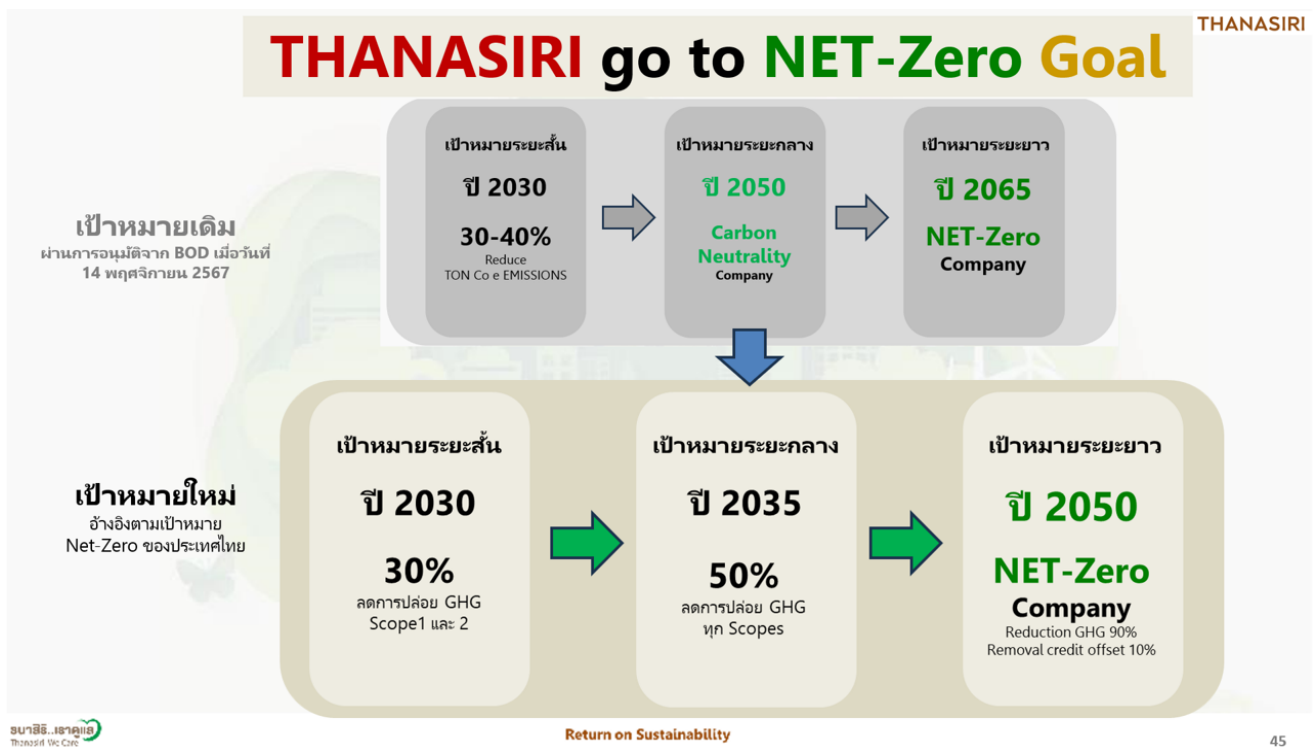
THANASIRI

THANASIRI go to NET-Zero Goal

เป้าหมายเดิม
ผ่านการอนุมัติจาก BOD เมื่อวันที่ 14 พฤศจิกายน 2567

เป้าหมายระยะสั้น
ปี 2030
30-40%
Reduce
TON Co e EMISSIONS

เป้าหมายระยะกลาง
ปี 2050
Carbon Neutrality
Company

เป้าหมายระยะยาว
ปี 2065
NET-Zero
Company

เป้าหมายใหม่
อ้างอิงตามเป้าหมาย Net-Zero ของประเทศไทย

เป้าหมายระยะสั้น
ปี 2030
30%
ลดการปล่อย GHG
Scope1 และ 2

เป้าหมายระยะกลาง
ปี 2035
50%
ลดการปล่อย GHG
ทุก Scopes

เป้าหมายระยะยาว
ปี 2050
NET-Zero
Company
Reduction GHG 90%
Removal credit offset 10%

ธนาสิริ..เราดูแล
Thanasiri We Care

Return on Sustainability

45